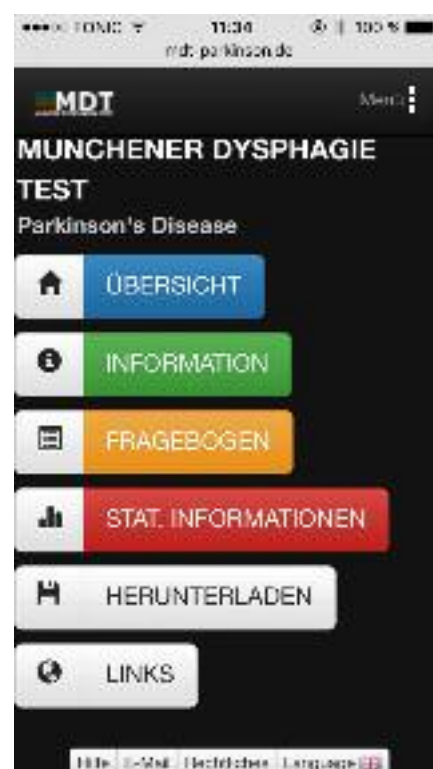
•••○○ TONC 11:34 100 %
mdt-parkinson.de

MDT
Menü

MUNCHENER DYSPHAGIE TEST
Parkinson's Disease

ÜBERSICHT

INFORMATION

FRAGEBOGEN

STAT. INFORMATIONEN

HERUNTERLADEN

LINKS

Hilfe | E-Mail | Rechtliches | Language